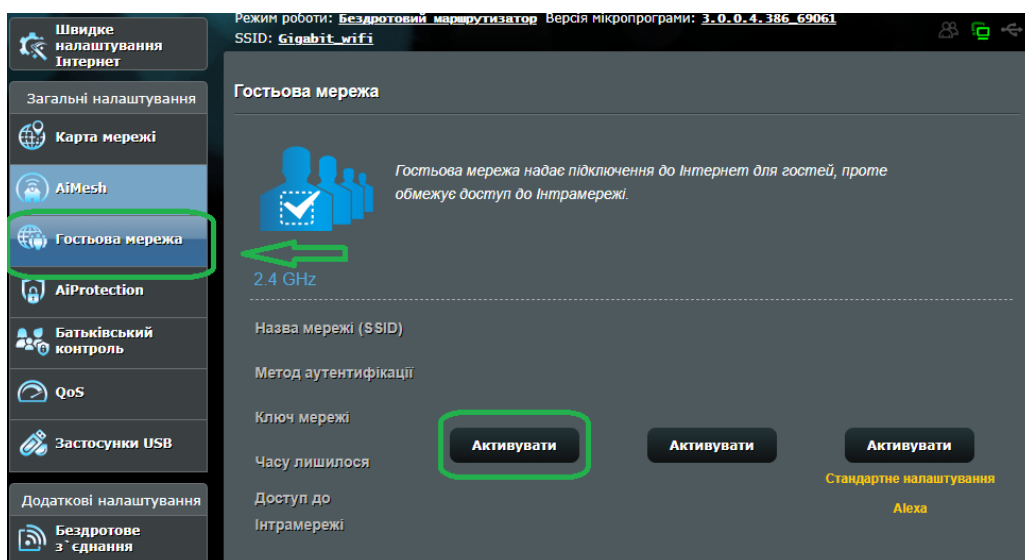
Швидке налаштування Інтернет

Режим роботи: Бездротовий маршрутизатор Версія мікропрограми: 3.0.0.4.386_69061
SSID: Gigabit_wifi

Загальні налаштування

Карта мережі

AiMesh

Гостьова мережа

AiProtection

Батьківський контроль

QoS

Застосунки USB

Додаткові налаштування

Бездротове з`єднання

Гостьова мережа

Гостьова мережа надає підключення до Інтернет для гостей, проте обмежує доступ до Інтрамережі.

2.4 GHz

Назва мережі (SSID)

Метод аутентифікації

Ключ мережі

Часу лишилося

Доступ до Інтрамережі

Активувати

Активувати

Активувати

Стандартне налаштування

Alexa